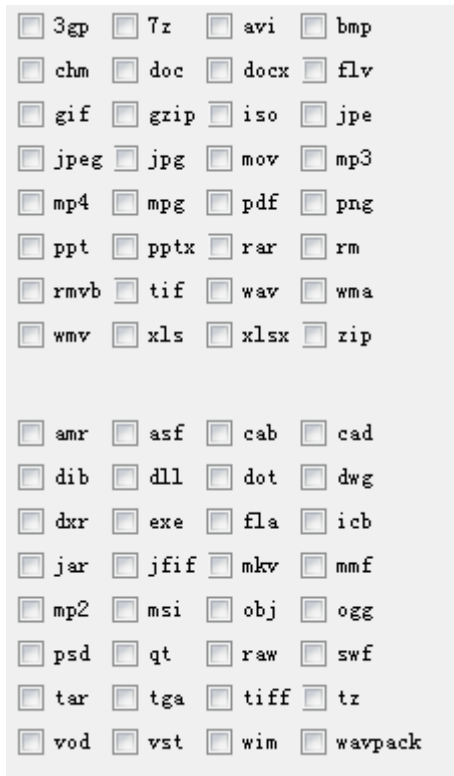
3gp 7z avi bmp
chm doc docx flv
gif gzip iso jpe
jpeg jpg mov mp3
mp4 mpg pdf png
ppt pptx rar rm
rmvb tif wav wma
wmv xls xlsx zip

amr asf cab cad
dib dll dot dwg
dxr exe fla icb
jar jfif mkv mmf
mp2 msi obj ogg
psd qt raw swf
tar tga tiff tz
vod vst wim wavpack